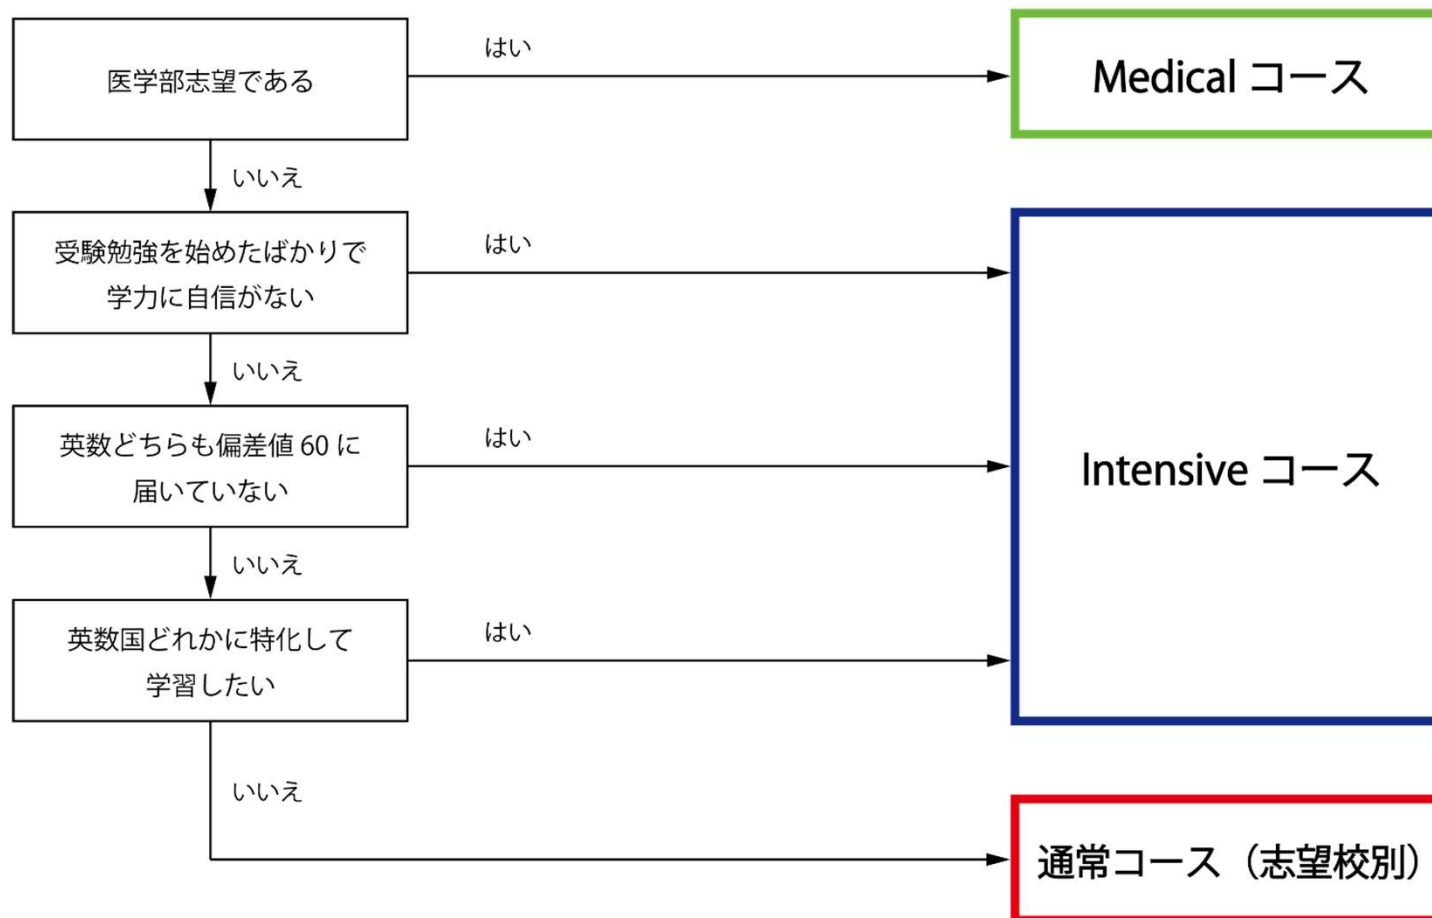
医学部志望である

はい

Medical コース

いいえ

受験勉強を始めたばかりで学力に自信がない

はい

いいえ

英数どちらも偏差値 60 に届いていない

はい

Intensive コース

いいえ

英数国どれかに特化して学習したい

はい

いいえ

通常コース（志望校別）